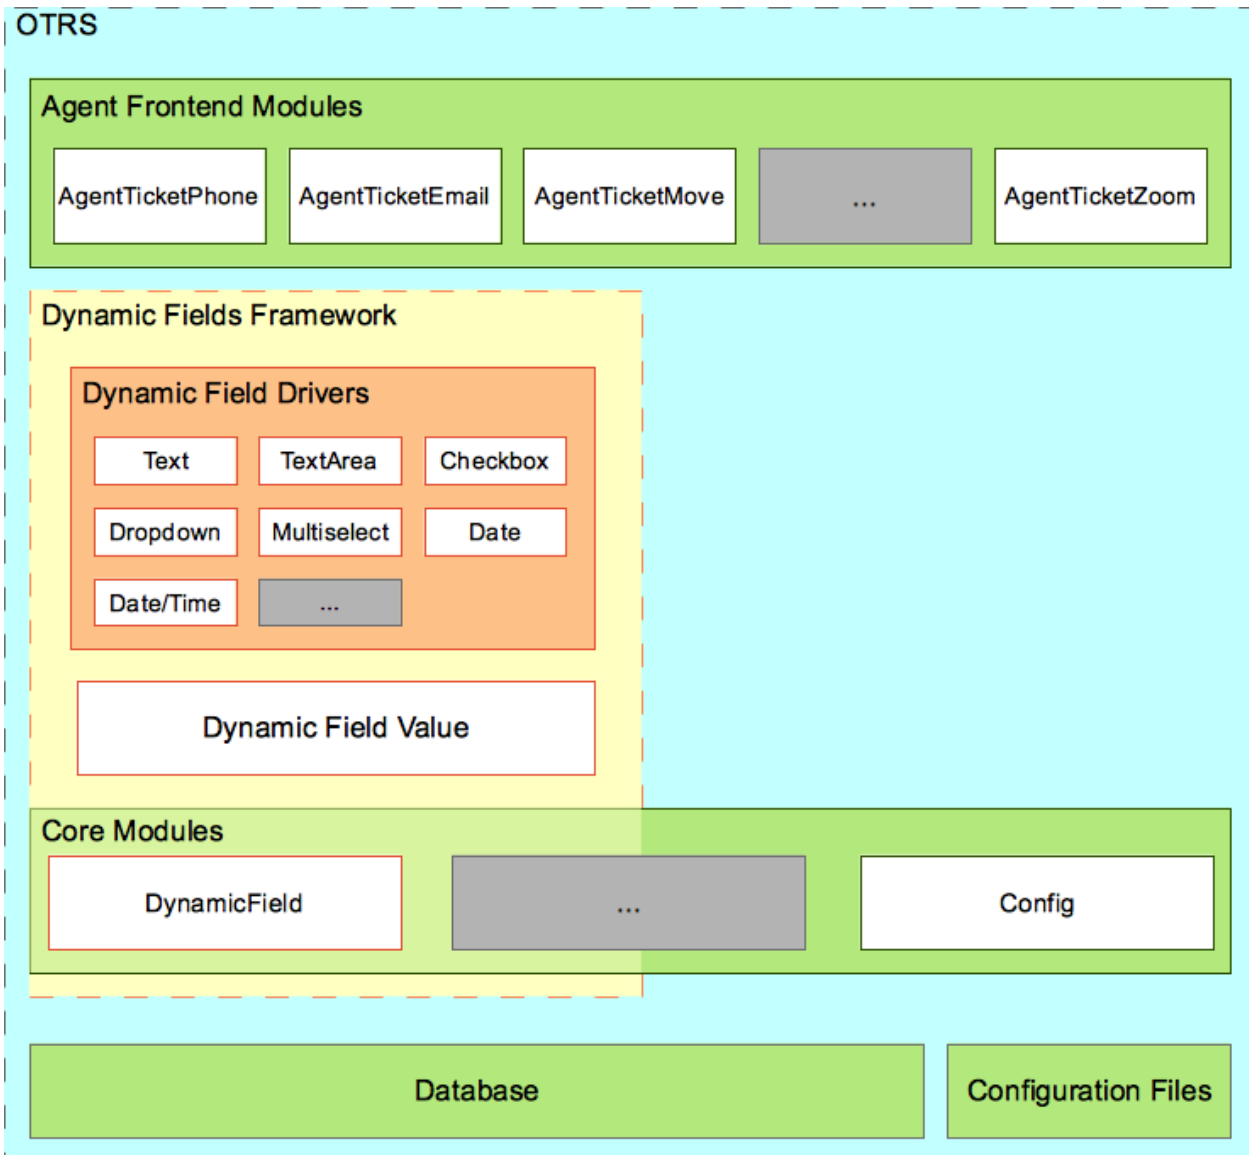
OTRS

Agent Frontend Modules

AgentTicketPhone

AgentTicketEmail

AgentTicketMove

...

AgentTicketZoom

Dynamic Fields Framework

Dynamic Field Drivers

Text

TextArea

Checkbox

Dropdown

Multiselect

Date

Date/Time

...

Dynamic Field Value

Core Modules

DynamicField

...

Config

Database

Configuration Files